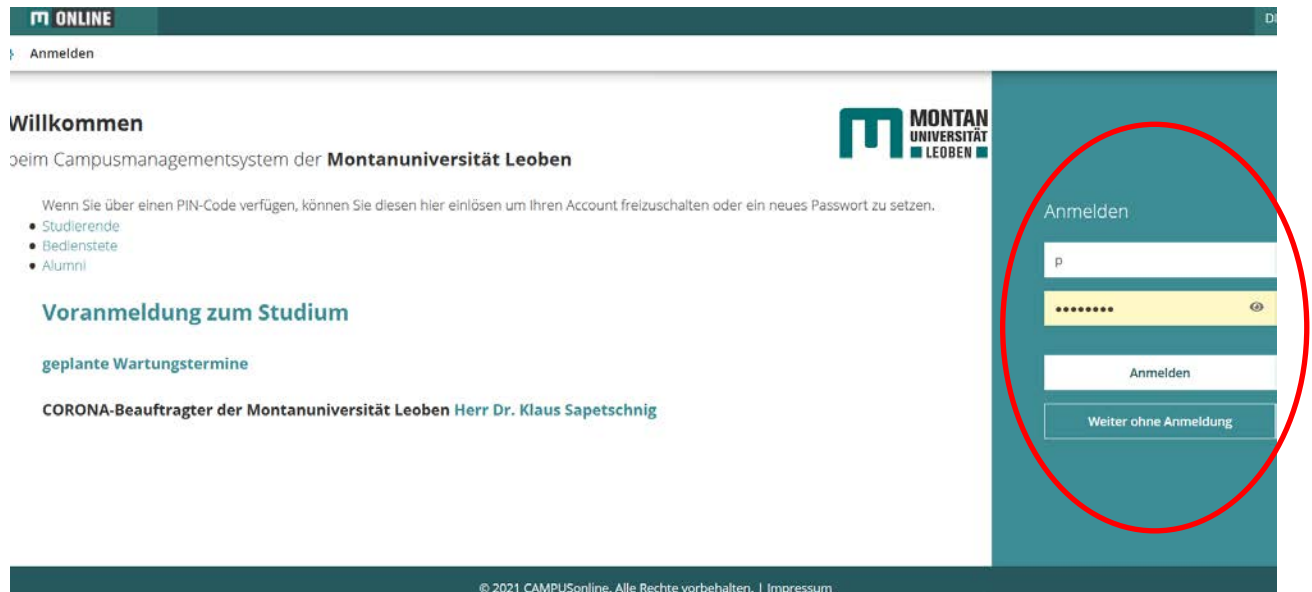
ONLINE

D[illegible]

Anmelden

Willkommen

beim Campusmanagementsystem der **Montanuniversität Leoben**

MONTAN UNIVERSITÄT LEOBEN

Wenn Sie über einen PIN-Code verfügen, können Sie diesen hier einlösen um Ihren Account freizuschalten oder ein neues Passwort zu setzen.

- Studierende
- Bedienstete
- Alumni

Voranmeldung zum Studium

geplante Wartungstermine

CORONA-Beauftragter der Montanuniversität Leoben Herr Dr. Klaus Sapetschnig

Anmelden

p

••••••••

Anmelden

Weiter ohne Anmeldung

© 2021 CAMPUSonline. Alle Rechte vorbehalten. | Impressum